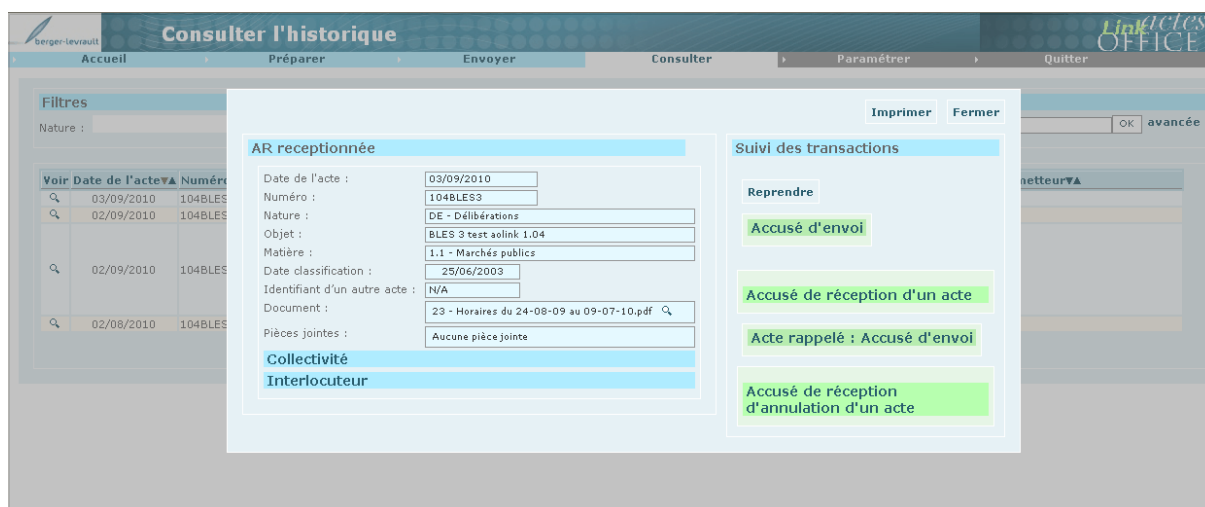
berger-levrault Consulter l'historique

Link actes OFFICE

Accueil | Préparer | Envoyer | Consulter | Paramétrer | Quitter

Filtres

Nature :

OK avancée

| Voir | Date de l'acte▼▲ | Numéro | | etteur▼▲ |
|---|---|---|---|---|
| | 03/09/2010 | 104BLES | | |
| | 02/09/2010 | 104BLES | | |
| | 02/09/2010 | 104BLES | | |
| | 02/08/2010 | 104BLES | | |

Imprimer Fermer

AR receptionnée

Date de l'acte : 03/09/2010
Numéro : 104BLES3
Nature : DE - Délibérations
Objet : BLES 3 test aolink 1.04
Matière : 1.1 - Marchés publics
Date classification : 25/06/2003
Identifiant d'un autre acte : N/A
Document : 23 - Horaires du 24-08-09 au 09-07-10.pdf
Pièces jointes : Aucune pièce jointe

Collectivité

Interlocuteur

Suivi des transactions

Reprendre

Accusé d'envoi

Accusé de réception d'un acte

Acte rappelé : Accusé d'envoi

Accusé de réception d'annulation d'un acte